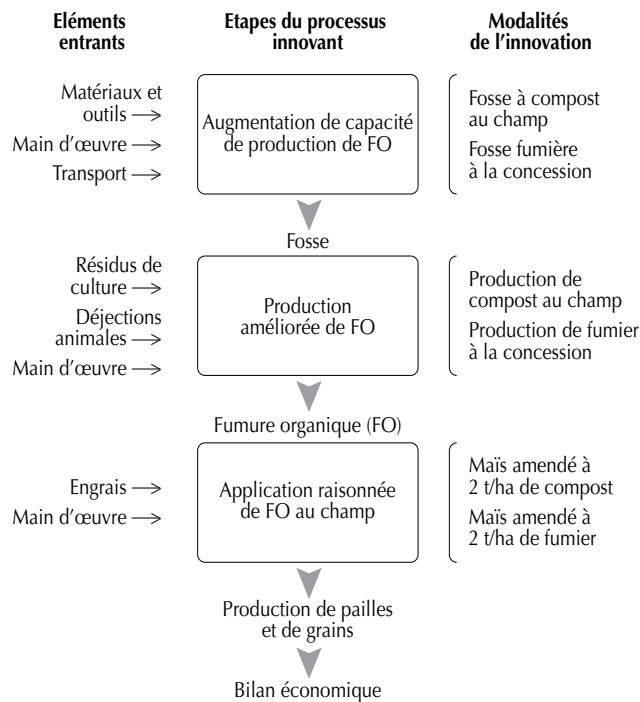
Eléments entrants

Etapes du processus innovant

Modalités de l'innovation

Matériaux et outils ⟶

Main d'œuvre ⟶

Transport ⟶

Augmentation de capacité de production de FO

Fosse à compost au champ

Fosse fumière à la concession

Fosse

Résidus de culture ⟶

Déjections animales ⟶

Main d'œuvre ⟶

Production améliorée de FO

Production de compost au champ

Production de fumier à la concession

Fumure organique (FO)

Engrais ⟶

Main d'œuvre ⟶

Application raisonnée de FO au champ

Maïs amendé à 2 t/ha de compost

Maïs amendé à 2 t/ha de fumier

Production de pailles et de grains

Bilan économique